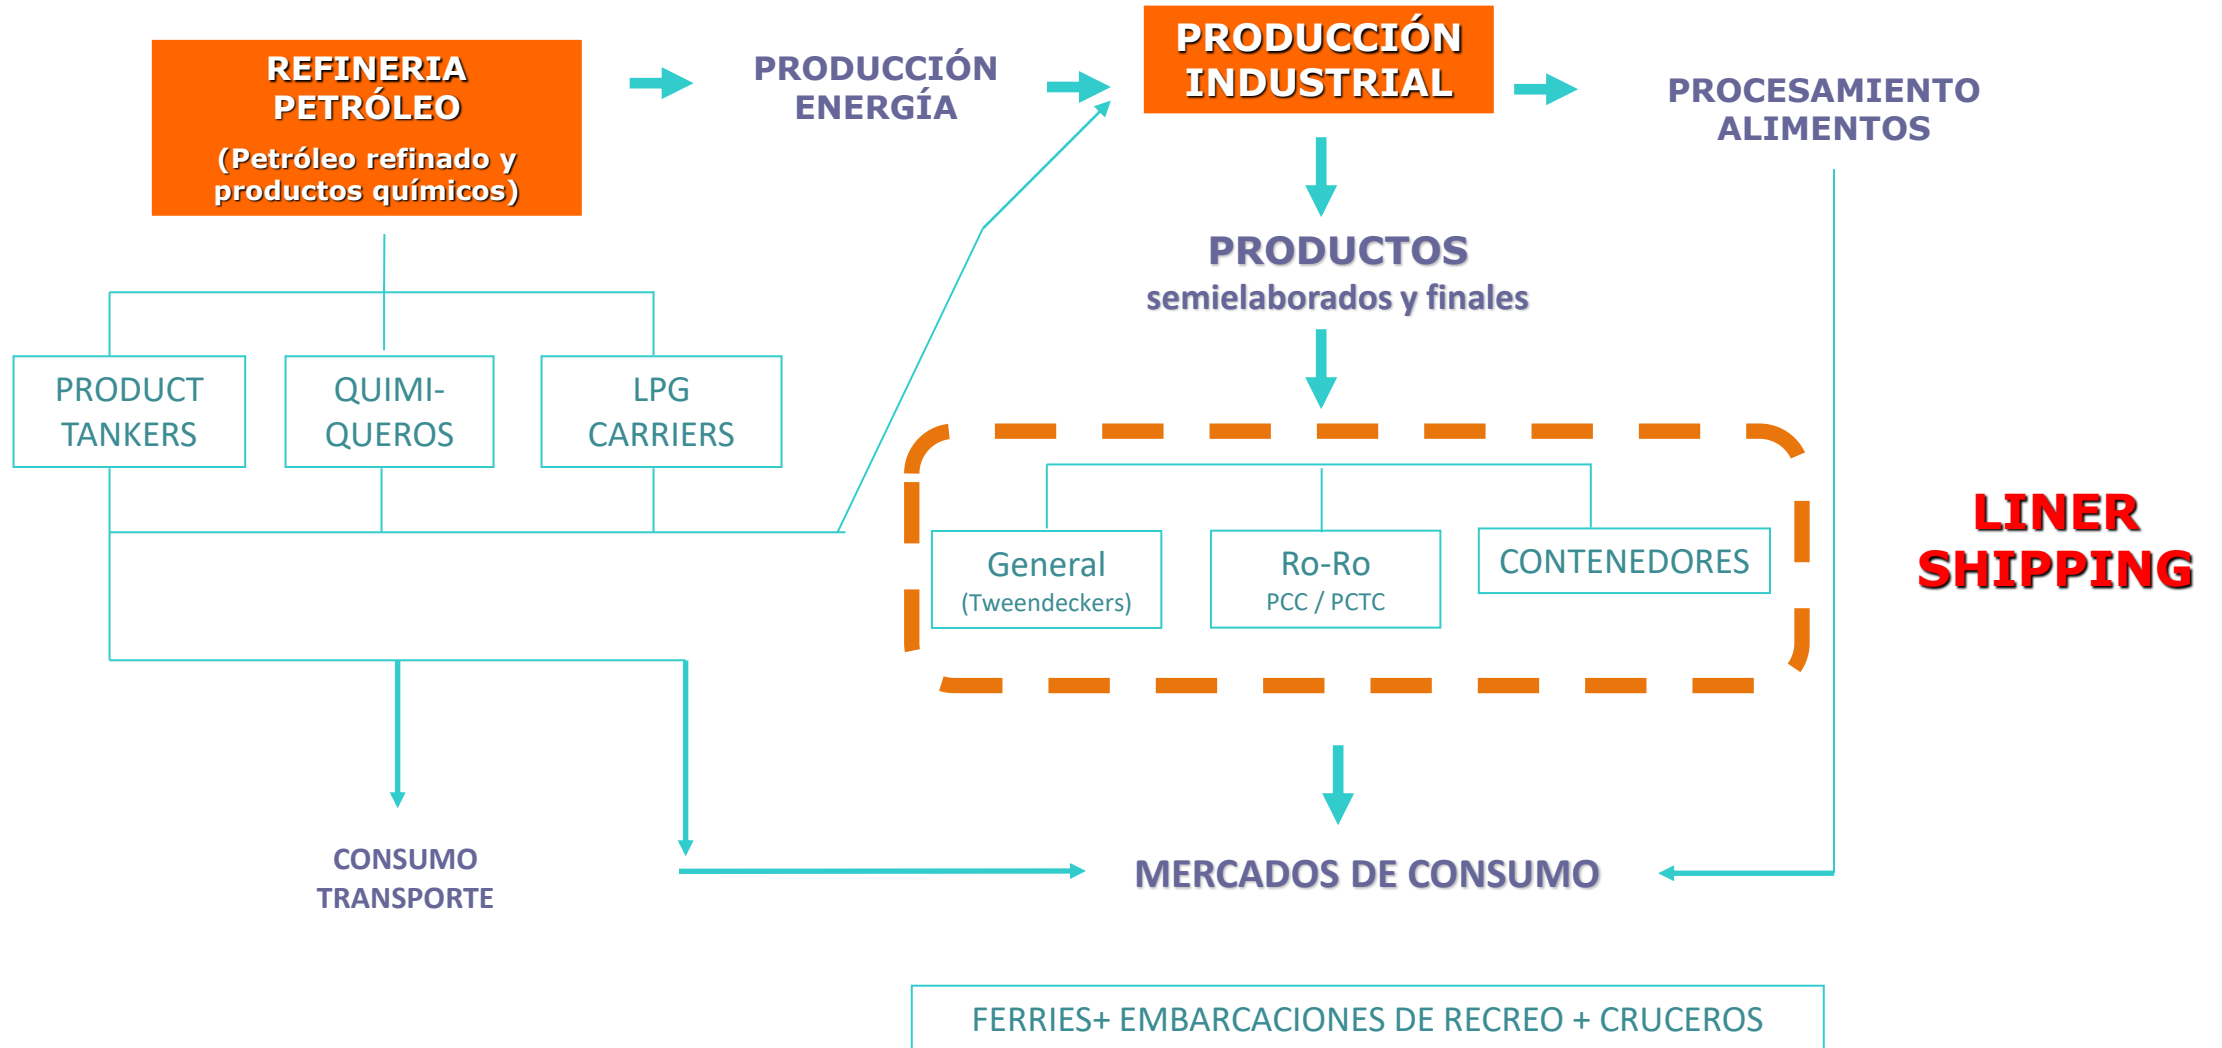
REFINERIA PETRÓLEO

(Petróleo refinado y productos químicos)

PRODUCCIÓN ENERGÍA

PRODUCCIÓN INDUSTRIAL

PROCESAMIENTO ALIMENTOS

PRODUCTOS
semielaborados y finales

PRODUCT TANKERS

QUIMI-QUEROS

LPG CARRIERS

General
(Tweendeckers)

Ro-Ro
PCC / PCTC

CONTENEDORES

LINER SHIPPING

CONSUMO TRANSPORTE

MERCADOS DE CONSUMO

FERRIES+ EMBARCACIONES DE RECREO + CRUCEROS